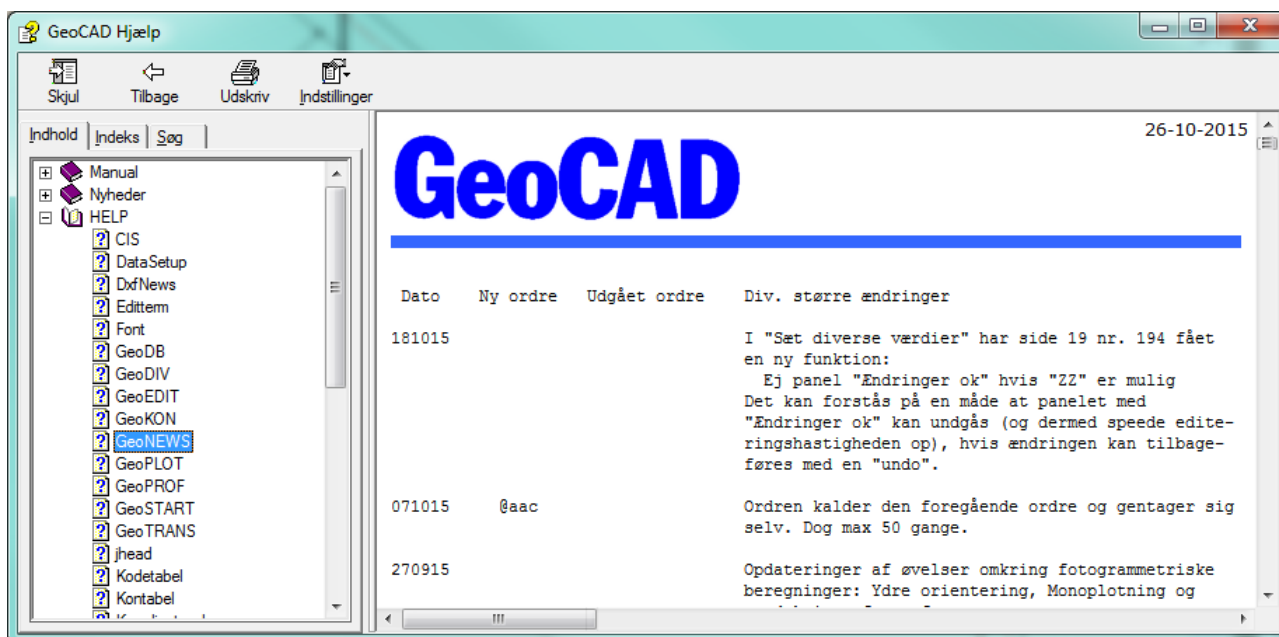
GeoCAD Hjælp

Skjul
Tilbage
Udskriv
Indstillinger

Indhold
Indeks
Søg

Manual
Nyheder
HELP
CIS
DataSetup
DxfNews
Editterm
Font
GeoDB
GeoDIV
GeoEDIT
GeoKON
GeoNEWS
GeoPLOT
GeoPROF
GeoSTART
GeoTRANS
jhead
Kodetabel
Kontabel
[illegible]

26-10-2015

GeoCAD

| Dato | Ny ordre | Udgået ordre | Div. større ændringer |
|---|---|---|---|
| 181015 | | | I "Sæt diverse værdier" har side 19 nr. 194 fået en ny funktion: Ej panel "Ændringer ok" hvis "ZZ" er mulig Det kan forstås på en måde at panelet med "Ændringer ok" kan undgås (og dermed speede editeringshastigheden op), hvis ændringen kan tilbageføres med en "undo". |
| 071015 | @aac | | Ordren kalder den foregående ordre og gentager sig selv. Dog max 50 gange. |
| 270915 | | | Opdateringer af øvelser omkring fotogrammetriske beregninger: Ydre orientering, Monoplotning og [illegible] |